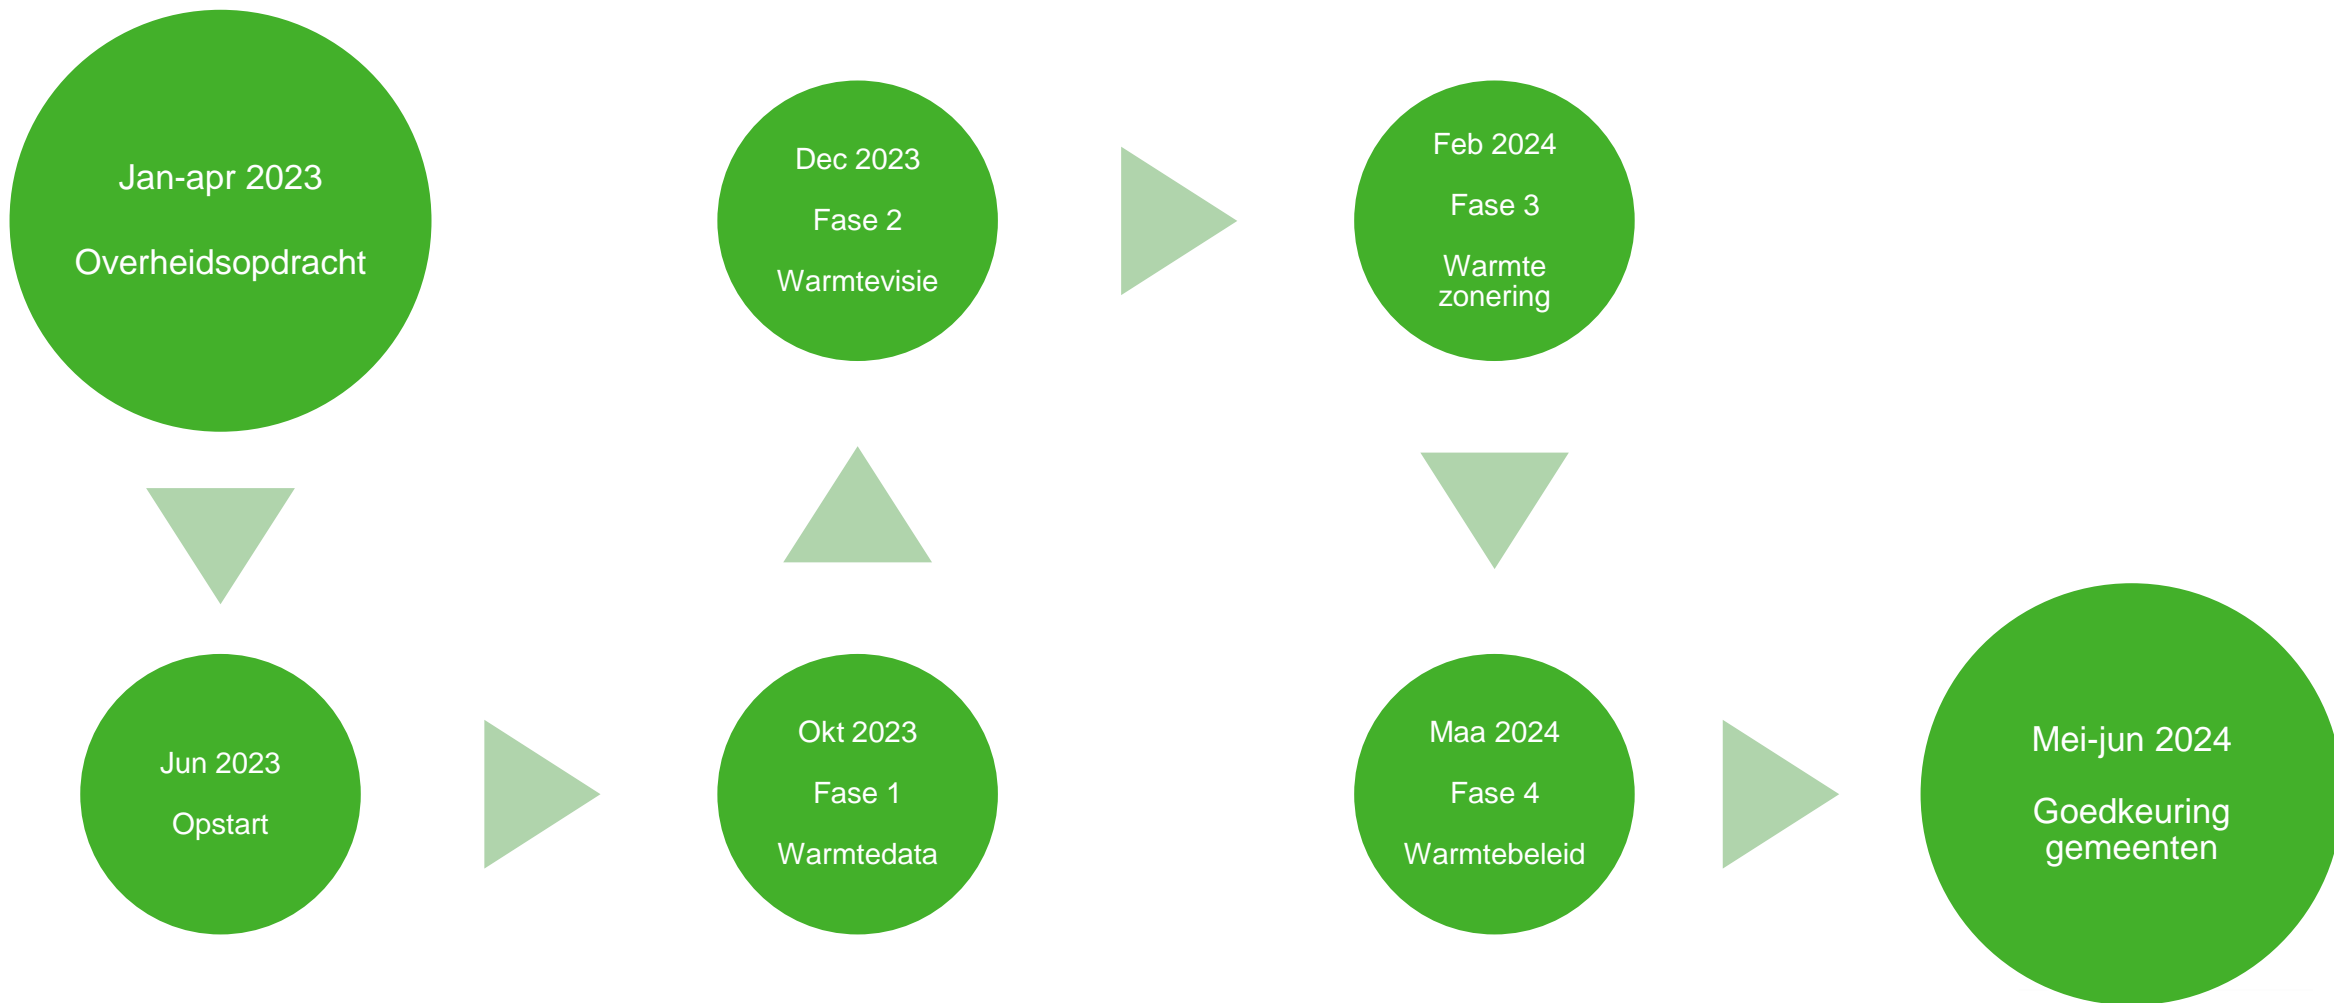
Jan-apr 2023

Overheidsopdracht

Jun 2023

Opstart

Okt 2023

Fase 1

Warmtedata

Dec 2023

Fase 2

Warmtevisie

Feb 2024

Fase 3

Warmte zonering

Maa 2024

Fase 4

Warmtebeleid

Mei-jun 2024

Goedkeuring gemeenten